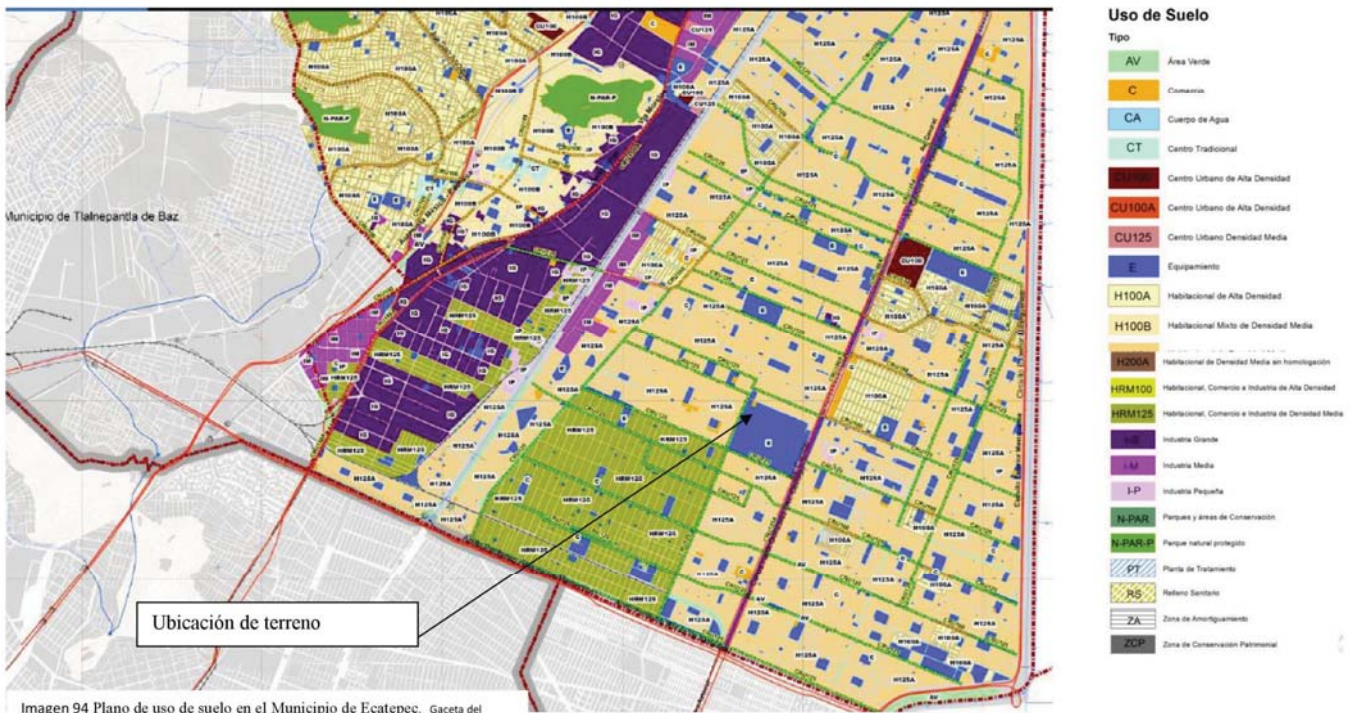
Uso de Suelo

Tipo

| | |
|---|---|
| AV | Área Verde |
| C | Comercio |
| CA | Cuerpo de Agua |
| CT | Centro Tradicional |
| CU100 | Centro Urbano de Alta Densidad |
| CU100A | Centro Urbano de Alta Densidad |
| CU125 | Centro Urbano Densidad Media |
| E | Equipamiento |
| H100A | Habitacional de Alta Densidad |
| H100B | Habitacional Mixto de Densidad Media |
| H200A | Habitacional de Densidad Media sin homologación |
| HRM100 | Habitacional, Comercio e Industria de Alta Densidad |
| HRM125 | Habitacional, Comercio e Industria de Densidad Media |
| I-G | Industria Grande |
| I-M | Industria Media |
| I-P | Industria Pequeña |
| N-PAR | Parques y áreas de Conservación |
| N-PAR-P | Parque natural protegido |
| PT | Planta de Tratamiento |
| RS | Relleno Sanitario |
| ZA | Zona de Amortiguamiento |
| ZCP | Zona de Conservación Patrimonial |

Municipio de Tlalnepantla de Baz

Ubicación de terreno

Imagen 94 Plano de uso de suelo en el Municipio de Ecatepec. Gaceta del